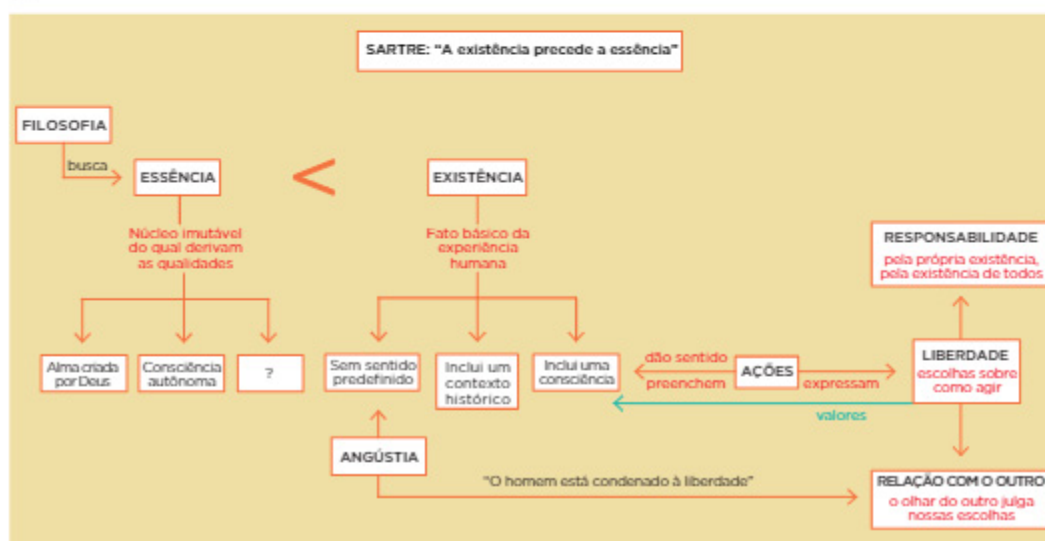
SARTRE: "A existência precede a essência"

FILOSOFIA

busca

ESSÊNCIA

<

EXISTÊNCIA

Núcleo imutável do qual derivam as qualidades

Fato básico da experiência humana

Alma criada por Deus

Consciência autônoma

?

Sem sentido predefinido

Inclui um contexto histórico

Inclui uma consciência

dão sentido

preenchem

AÇÕES

expressam

LIBERDADE

escolhas sobre como agir

RESPONSABILIDADE

pela própria existência, pela existência de todos

valores

ANGÚSTIA

"O homem está condenado à liberdade"

RELAÇÃO COM O OUTRO

o olhar do outro julga nossas escolhas